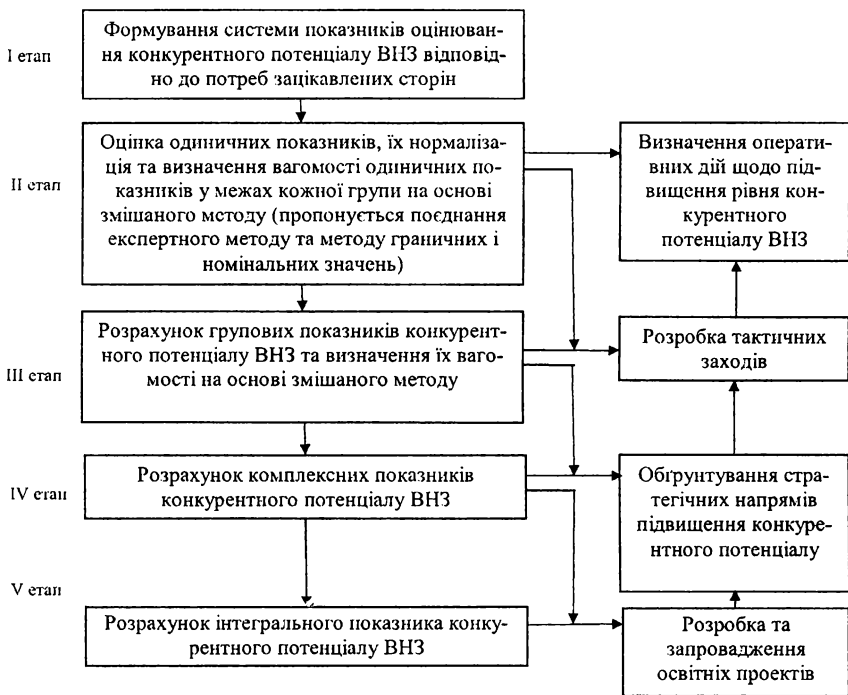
I етап

Формування системи показників оцінювання конкурентного потенціалу ВНЗ відповідно до потреб зацікавлених сторін

II етап

Оцінка одиничних показників, їх нормалізація та визначення вагомості одиничних показників у межах кожної групи на основі змішаного методу (пропонується поєднання експертного методу та методу граничних і номінальних значень)

Визначення оперативних дій щодо підвищення рівня конкурентного потенціалу ВНЗ

III етап

Розрахунок групових показників конкурентного потенціалу ВНЗ та визначення їх вагомості на основі змішаного методу

Розробка тактичних заходів

IV етап

Розрахунок комплексних показників конкурентного потенціалу ВНЗ

Обґрунтування стратегічних напрямів підвищення конкурентного потенціалу

V етап

Розрахунок інтегрального показника конкурентного потенціалу ВНЗ

Розробка та запровадження освітніх проектів